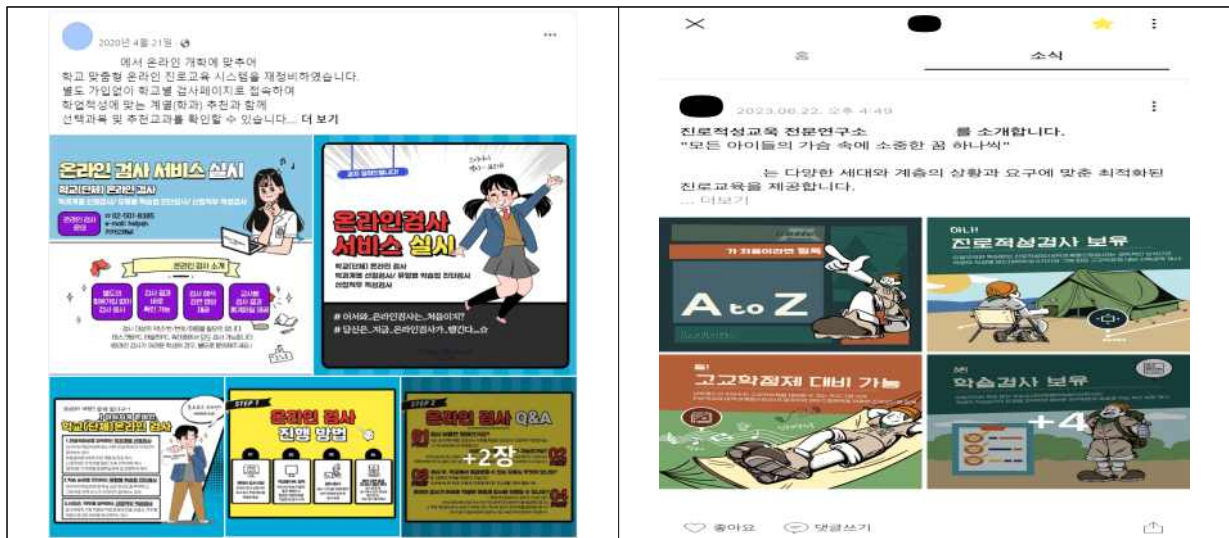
2020년 4월 21일 · ⚙

에서 온라인 개학에 맞추어 학교 맞춤형 온라인 진로교육 시스템을 재정비하였습니다. 별도 가입없이 학교별 검사페이지로 접속하여 학업적성에 맞는 계열(학과) 추천과 함께 선택과목 및 추천교과를 확인할 수 있습니다... 더 보기

온라인 검사 서비스 실시

학교(단체) 온라인 검사

온라인 검사 소개

온라인검사 서비스 실시

학교(단체) 온라인 검사

# 어서와.. 온라인검사는.. 처음이지?

# 당신은.. 지금.. 온라인검사가.. 땡긴다...☆

학교(단체) 온라인 검사

STEP 1

온라인 검사 진행 방법

STEP 2

온라인 검사 Q&A

+2장

×

⋮

홈

소식

2023.06.22. 오후 4:49

⋮

진로적성교육 전문연구소 를 소개합니다.
"모든 아이들의 가슴 속에 소중한 꿈 하나씩"

는 다양한 세대와 계층의 상황과 요구에 맞춘 최적화된 진로교육을 제공합니다.
... 더보기

A to Z

진로적성검사 보유

고교학점제 대비 가능

학습검사 보유

+4

좋아요

댓글쓰기